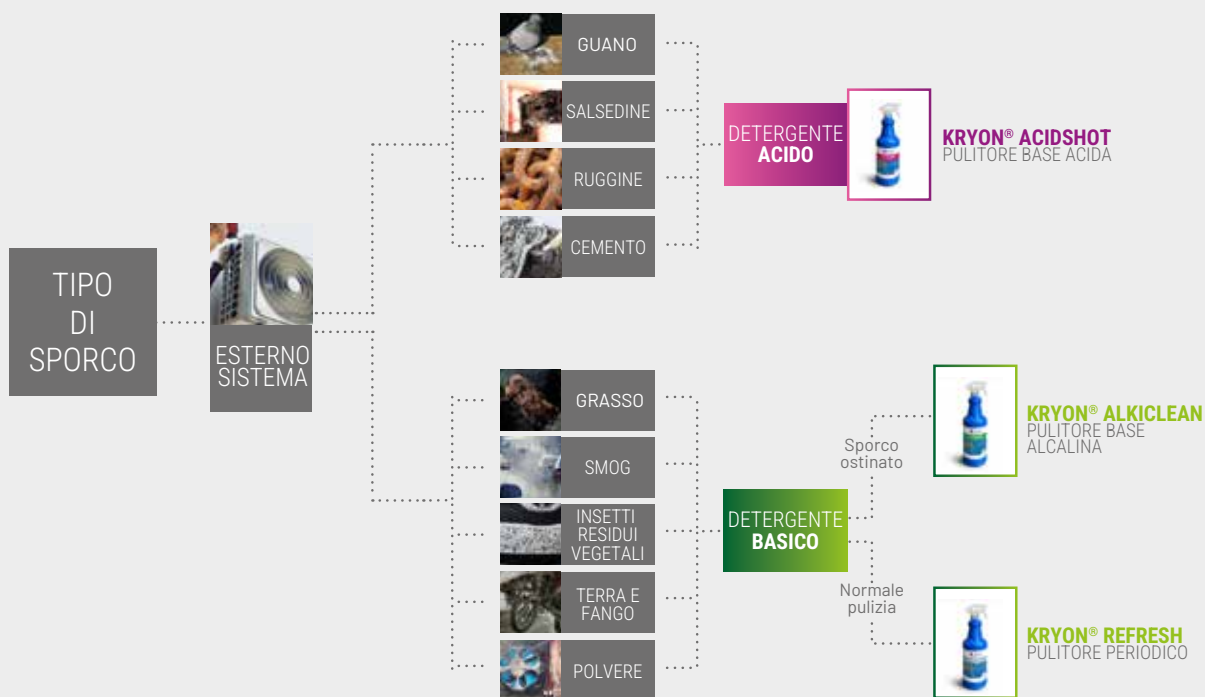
TIPO DI SPORCO

ESTERNO SISTEMA

GUANO

SALSEDINE

RUGGINE

CEMENTO

DETERGENTE ACIDO

KRYON® ACIDSHOT
PULITORE BASE ACIDA

GRASSO

SMOG

INSETTI RESIDUI VEGETALI

TERRA E FANGO

POLVERE

DETERGENTE BASICO

Sporco ostinato

Normale pulizia

KRYON® ALKICLEAN
PULITORE BASE ALCALINA

KRYON® REFRESH
PULITORE PERIODICO